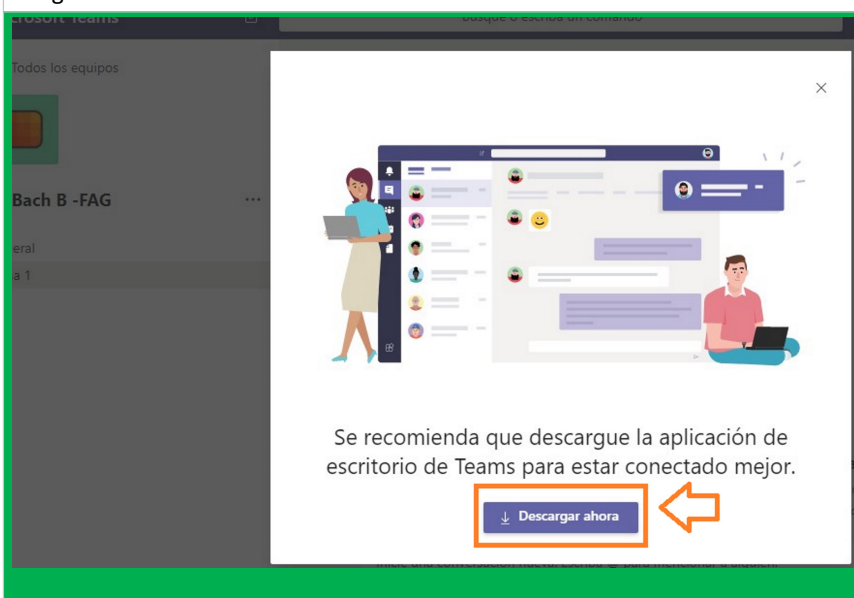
crosoft Teams

Busque o escriba un comando

Todos los equipos

Bach B -FAG

eral

a 1

Se recomienda que descargue la aplicación de escritorio de Teams para estar conectado mejor.

Descargar ahora

Inicie una conversación nueva. Escriba @ para mencionar a alguien.